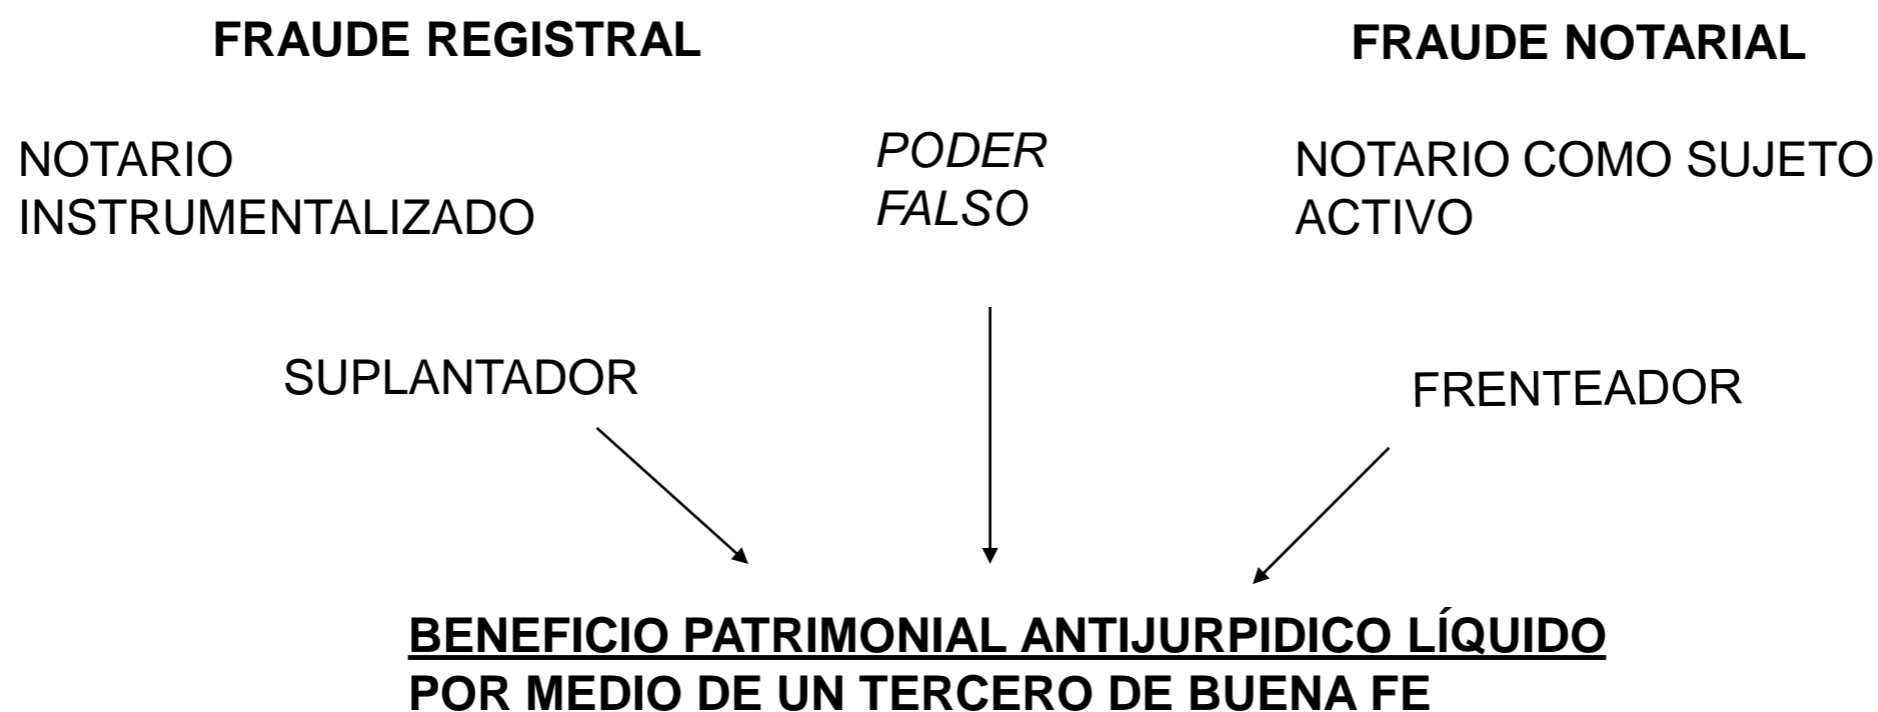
FRAUDE REGISTRAL

FRAUDE NOTARIAL

NOTARIO INSTRUMENTALIZADO

PODER FALSO

NOTARIO COMO SUJETO ACTIVO

SUPLANTADOR

FRENTEADOR

BENEFICIO PATRIMONIAL ANTIJURPIDICO LÍQUIDO
POR MEDIO DE UN TERCERO DE BUENA FE